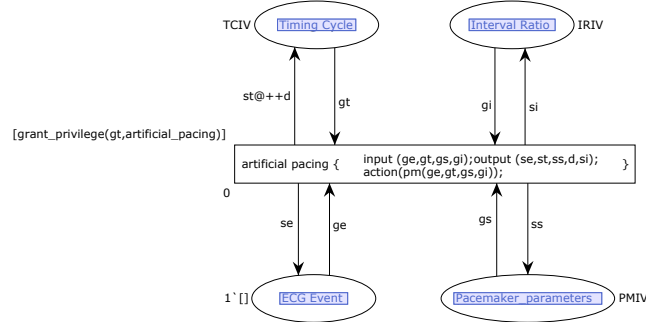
TCIV
Timing Cycle
Interval Ratio
IRIV
st@++d
gt
gi
si
[grant_privilege(gt,artificial_pacing)]
artificial pacing {
input (ge,gt,gs,gi);output (se,st,ss,d,si);
action(pm(ge,gt,gs,gi));
}
0
se
ge
gs
ss
1`[]
ECG Event
Pacemaker_parameters
PMIV